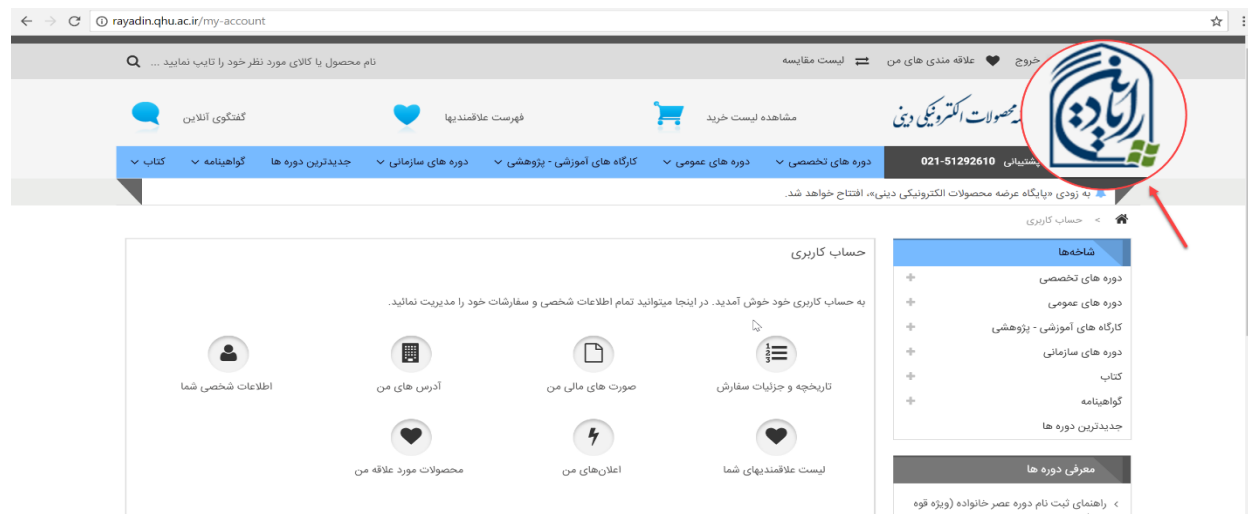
rayadin.qhu.ac.ir/my-account

خروج علاقه مندی های من لیست مقایسه

نام محصول یا کالای مورد نظر خود را تایپ نمایید ...

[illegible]ه محصولات الکترونیکی دینی

مشاهده لیست خرید

فهرست علاقمندیها

گفتگوی آنلاین

پشتیبانی 021-51292610

دوره های تخصصی

دوره های عمومی

کارگاه های آموزشی - پژوهشی

دوره های سازمانی

جدیدترین دوره ها

گواهینامه

کتاب

به زودی «پایگاه عرضه محصولات الکترونیکی دینی»، افتتاح خواهد شد.

حساب کاربری

شاخه‌ها

دوره های تخصصی

دوره های عمومی

کارگاه های آموزشی - پژوهشی

دوره های سازمانی

کتاب

گواهینامه

جدیدترین دوره ها

معرفی دوره ها

راهنمای ثبت نام دوره عصر خانواده (ویژه قوه

حساب کاربری

به حساب کاربری خود خوش آمدید. در اینجا میتوانید تمام اطلاعات شخصی و سفارشات خود را مدیریت نمائید.

تاریخچه و جزئیات سفارش

صورت های مالی من

آدرس های من

اطلاعات شخصی شما

لیست علاقمندیهای شما

اعلان‌های من

محصولات مورد علاقه من